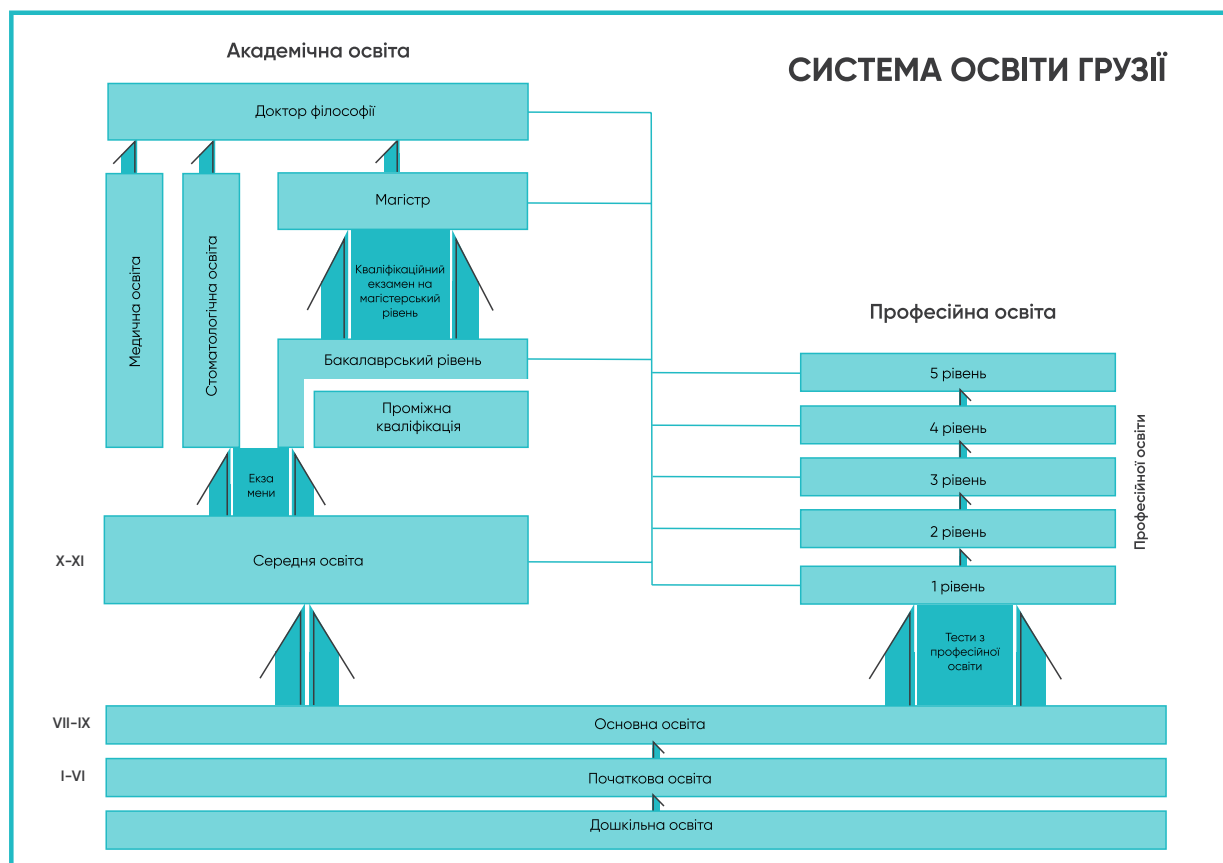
Академічна освіта

СИСТЕМА ОСВІТИ ГРУЗІЇ

Доктор філософії

Медична освіта

Стоматологічна освіта

Магістр

Кваліфікаційний екзамен на магістерський рівень

Бакалаврський рівень

Проміжна кваліфікація

Екза мени

X-XI

Середня освіта

Професійна освіта

5 рівень

4 рівень

3 рівень

2 рівень

1 рівень

Професійної освіти

Тести з професійної освіти

VII-IX

Основна освіта

I-VI

Початкова освіта

Дошкільна освіта